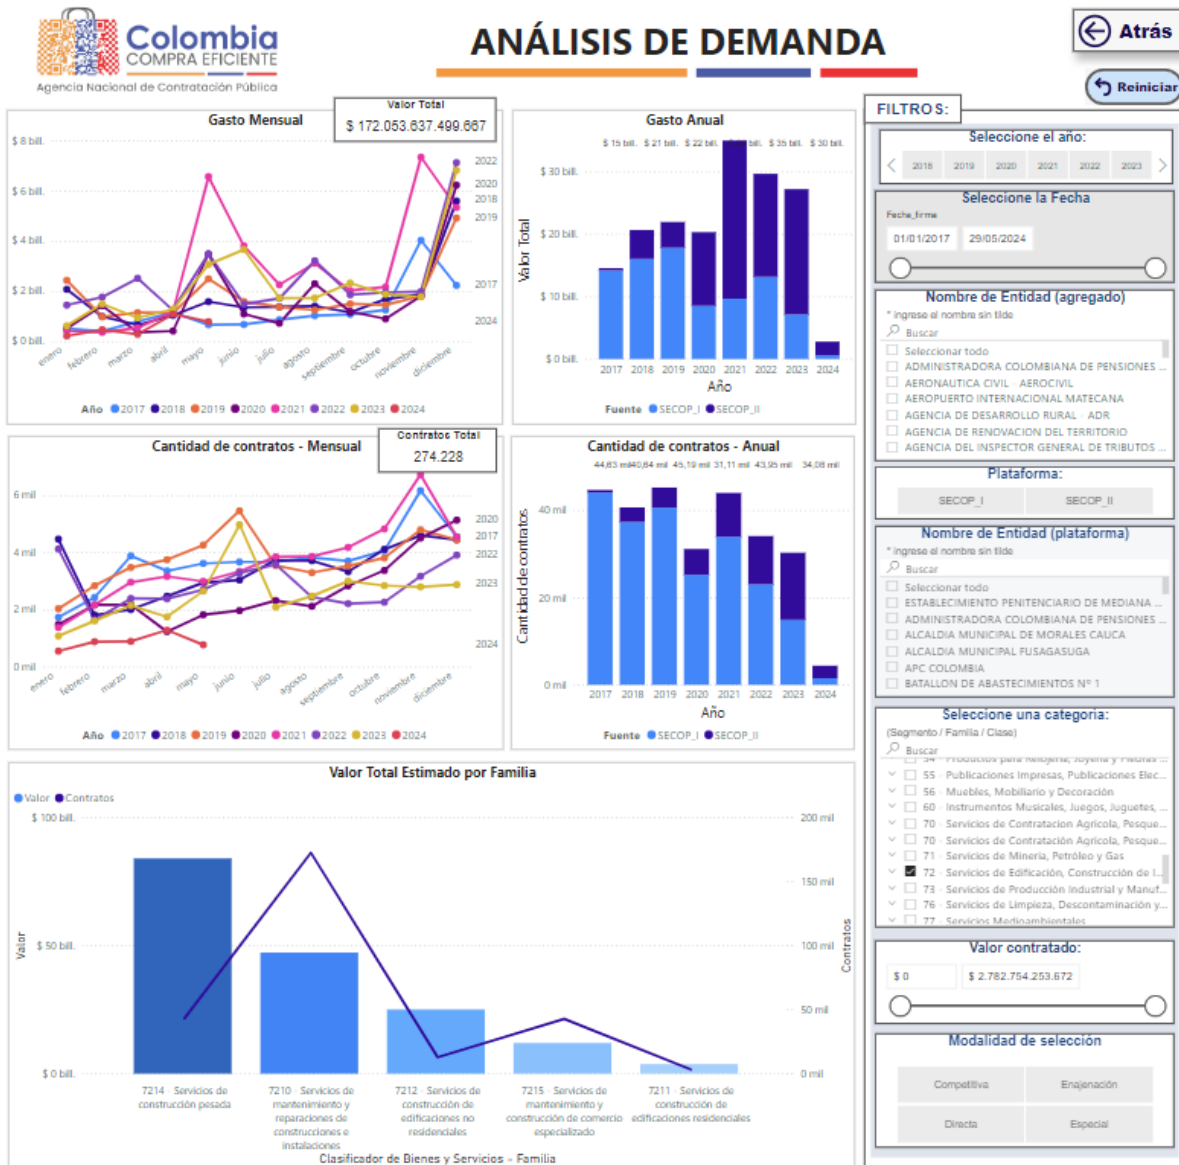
Colombia COMPRA EFICIENTE
Agencia Nacional de Contratación Pública

ANÁLISIS DE DEMANDA

Atrás
Reiniciar

Gasto Mensual
Valor Total
$ 172.053.637.499.667
$ 8 bill.
$ 6 bill.
$ 4 bill.
$ 2 bill.
$ 0 bill.
2022
2020
2018
2019
2017
2024
enero febrero marzo abril mayo junio julio agosto septiembre octubre noviembre diciembre
Año 2017 2018 2019 2020 2021 2022 2023 2024

Gasto Anual
$ 15 bill. $ 21 bill. $ 22 bill. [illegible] bill. $ 35 bill. $ 30 bill.
$ 30 bill.
$ 20 bill.
$ 10 bill.
$ 0 bill.
Valor Total
2017 2018 2019 2020 2021 2022 2023 2024
Año
Fuente SECOP_I SECOP_II

Cantidad de contratos - Mensual
Contratos Total
274.228
6 mil
4 mil
2 mil
0 mil
2020
2017
2022
2023
2024
enero febrero marzo abril mayo junio julio agosto septiembre octubre noviembre diciembre
Año 2017 2018 2019 2020 2021 2022 2023 2024

Cantidad de contratos - Anual
44,63 mil 40,64 mil 45,19 mil 31,11 mil 43,95 mil 34,08 mil
40 mil
20 mil
0 mil
Cantidad de contratos
2017 2018 2019 2020 2021 2022 2023 2024
Año
Fuente SECOP_I SECOP_II

Valor Total Estimado por Familia
Valor Contratos
$ 100 bill.
$ 50 bill.
$ 0 bill.
Valor
200 mil
150 mil
100 mil
50 mil
0 mil
Contratos
7214 - Servicios de construcción pesada
7210 - Servicios de mantenimiento y reparaciones de construcciones e instalaciones
7212 - Servicios de construcción de edificaciones no residenciales
7215 - Servicios de mantenimiento y construcción de comercio especializado
7211 - Servicios de construcción de edificaciones residenciales
Clasificador de Bienes y Servicios - Familia

FILTROS:
Seleccione el año:
2018 2019 2020 2021 2022 2023
Seleccione la Fecha
Fecha_firma
01/01/2017 29/05/2024
Nombre de Entidad (agregado)
* ingrese el nombre sin tilde
Buscar
Seleccionar todo
ADMINISTRADORA COLOMBIANA DE PENSIONES ...
AERONAUTICA CIVIL - AEROCIVIL
AEROPUERTO INTERNACIONAL MATECANA
AGENCIA DE DESARROLLO RURAL - ADR
AGENCIA DE RENOVACION DEL TERRITORIO
AGENCIA DEL INSPECTOR GENERAL DE TRIBUTOS ...
Plataforma:
SECOP_I SECOP_II
Nombre de Entidad (plataforma)
* ingrese el nombre sin tilde
Buscar
Seleccionar todo
ESTABLECIMIENTO PENITENCIARIO DE MEDIANA ...
ADMINISTRADORA COLOMBIANA DE PENSIONES ...
ALCALDIA MUNICIPAL DE MORALES CAUCA
ALCALDIA MUNICIPAL FUSAGASUGA
APC COLOMBIA
BATALLON DE ABASTECIMIENTOS Nº 1
Seleccione una categoria:
(Segmento / Familia / Clase)
Buscar
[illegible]
55 - Publicaciones Impresas, Publicaciones Elec...
56 - Muebles, Mobiliario y Decoración
60 - Instrumentos Musicales, Juegos, Juguetes, ...
70 - Servicios de Contratacion Agricola, Pesque...
70 - Servicios de Contratación Agrícola, Pesque...
71 - Servicios de Minería, Petróleo y Gas
72 - Servicios de Edificación, Construcción de I...
73 - Servicios de Producción Industrial y Manuf...
76 - Servicios de Limpieza, Descontaminación y...
77 - Servicios Medioambientales
Valor contratado:
$ 0
$ 2.782.754.253.672
Modalidad de selección
Competitiva Enajenación
Directa Especial